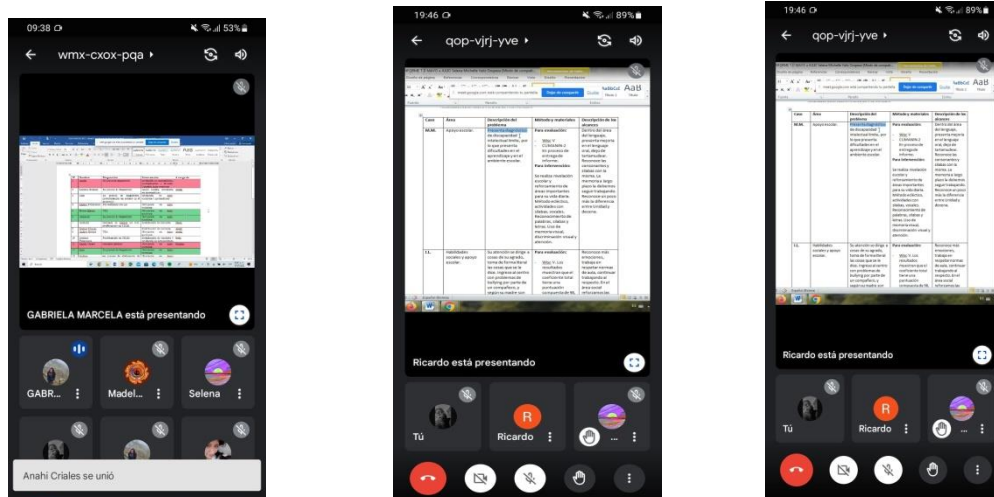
09:38
53%
wmx-cxox-pqa ▸
GABRIELA MARCELA está presentando
GABR...
Madel...
Selena
Anahi Criales se unió

19:46
89%
qop-vjrj-yve ▸

| Caso | Área | Descripción del problema | Método y materiales | Descripción de los alcances |
|---|---|---|---|---|
| M.M. | Aprendizaje | Presenta diagnóstico de discapacidad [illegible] intelectual leve, por lo que presenta dificultades en el aprendizaje y en el ambiente escolar. | Para evaluación: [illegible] Para intervención: Se realiza modelación escolar y reforzamiento de áreas importantes para su vida diaria. Método ecléctico, actividades con sílabas, vocales. Reconocimiento de palabras, sílabas y letras. Uso de memoria visual, discriminación visual y atención. | Dentro del área del lenguaje, presenta mejoría en el lenguaje oral, dejo de tartamudear. Reconoce las consonantes y sílabas con la mama. La memoria a largo plazo la debemos seguir trabajando. Reconoce un poco más la diferencia entre el alumno y docente. |
| L.L. | Habilidades sociales y apoyo escolar. | Su atención se dirige a cosas de su agrado, toma de forma literal las cosas que se le dice, ingresó al centro con problemas de bullying por parte de un compañero, y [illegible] | Para evaluación: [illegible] Los resultados muestran que es confidente total tiene una puntuación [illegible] | Reconoce más emociones. Trabajo en respetar normas de aula, continuar trabajando el respeto. En el área social reforzamientos. |

Ricardo está presentando
Tú
Ricardo

19:46
89%
qop-vjrj-yve ▸
Ricardo está presentando
Tú
Ricardo